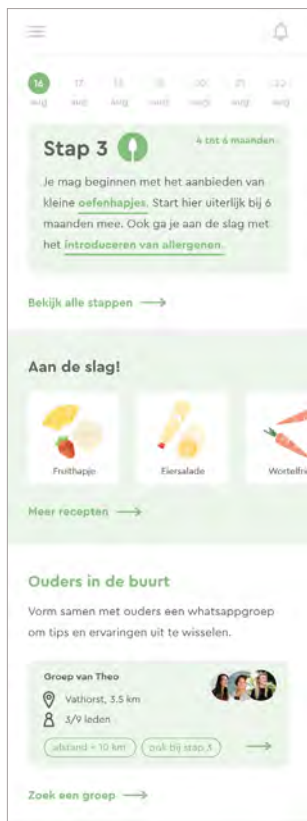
14 aug | 17 aug | 18 aug | 19 aug | 20 aug | 21 aug | 22 aug

Stap 3

4 tot 6 maanden

Je mag beginnen met het aanbieden van kleine oefenhapjes. Start hier uiterlijk bij 6 maanden mee. Ook ga je aan de slag met het introduceren van allergenen.

Bekijk alle stappen →

Aan de slag!

Fruithapje

Eiersalade

Wortelfri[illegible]

Meer recepten →

Ouders in de buurt

Vorm samen met ouders een whatsappgroep om tips en ervaringen uit te wisselen.

Groep van Theo

Vathorst, 3.5 km

3/9 leden

afstand < 10 km

ook bij stap 3

→

Zoek een groep →